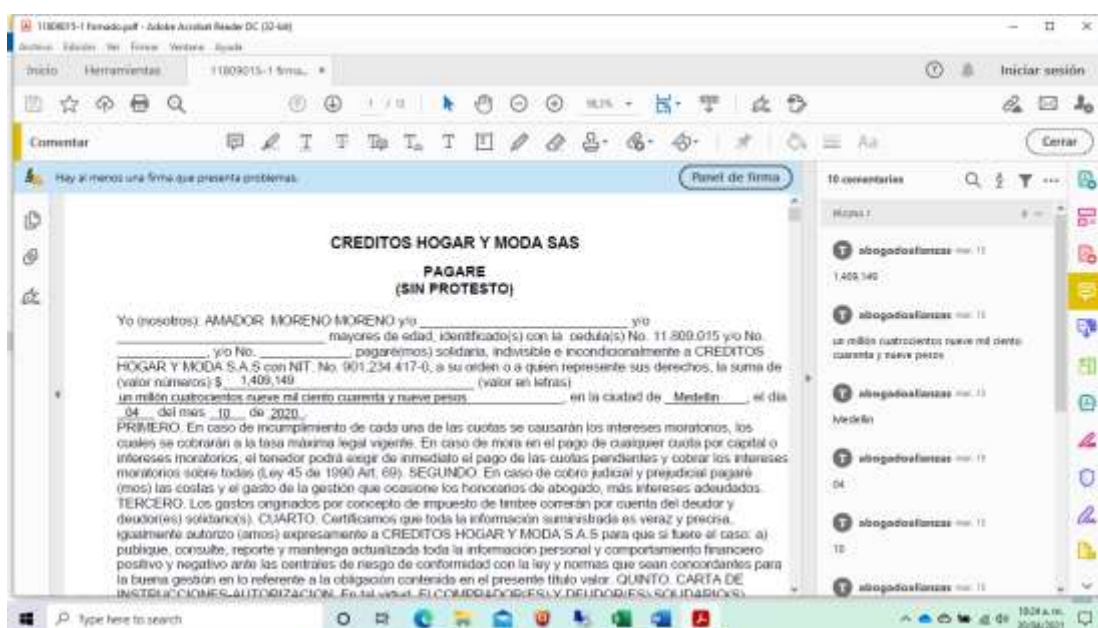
11809015-1 firmado.pdf - Adobe Acrobat Reader DC (32-bit)
Archivo Edición Ver Firmar Ventana Ayuda
Inicio Herramientas 11809015-1 firma... ×
Iniciar sesión
1 / 8 98,3%
Comentar
Cerrar
Hay al menos una firma que presenta problemas.
Panel de firma
10 comentarios
Página 1

CREDITOS HOGAR Y MODA SAS

PAGARE
(SIN PROTESTO)

Yo (nosotros): AMADOR MORENO MORENO y/o ______________________ y/o ______________________ mayores de edad, identificado(s) con la cedula(s) No. 11.809.015 y/o No. ____________ y/o No. ____________ pagaré(mos) solidaria, indivisible e incondicionalmente a CREDITOS HOGAR Y MODA S.A.S con NIT. No. 901.234.417-0, a su orden o a quien represente sus derechos, la suma de (valor números) $ 1,409,149 (valor en letras) un millón cuatrocientos nueve mil ciento cuarenta y nueve pesos en la ciudad de Medellin , el día 04 del mes 10 de 2020 .
PRIMERO. En caso de incumplimiento de cada una de las cuotas se causarán los intereses moratorios, los cuales se cobrarán a la tasa máxima legal vigente. En caso de mora en el pago de cualquier cuota por capital o intereses moratorios, el tenedor podrá exigir de inmediato el pago de las cuotas pendientes y cobrar los intereses moratorios sobre todas (Ley 45 de 1990 Art. 69). SEGUNDO. En caso de cobro judicial y prejudicial pagaré (mos) las costas y el gasto de la gestión que ocasione los honorarios de abogado, más intereses adeudados. TERCERO. Los gastos originados por concepto de impuesto de timbre correrán por cuenta del deudor y deudor(es) solidario(s). CUARTO. Certificamos que toda la información suministrada es veraz y precisa, igualmente autorizo (amos) expresamente a CREDITOS HOGAR Y MODA S.A.S para que si fuere el caso: a) publique, consulte, reporte y mantenga actualizada toda la información personal y comportamiento financiero positivo y negativo ante las centrales de riesgo de conformidad con la ley y normas que sean concordantes para la buena gestión en lo referente a la obligación contenida en el presente título valor. QUINTO. CARTA DE INSTRUCCIONES-AUTORIZACION. En tal virtud, EL COMPRADOR(ES) Y DEUDOR(ES) SOLIDARIO(S)

abogadosfianzas mar. 11
1,409,149
abogadosfianzas mar. 11
un millón cuatrocientos nueve mil ciento cuarenta y nueve pesos
abogadosfianzas mar. 11
Medellin
abogadosfianzas mar. 11
04
abogadosfianzas mar. 11
10
abogadosfianzas mar. 11

Type here to search
10:24 a.m.
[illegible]